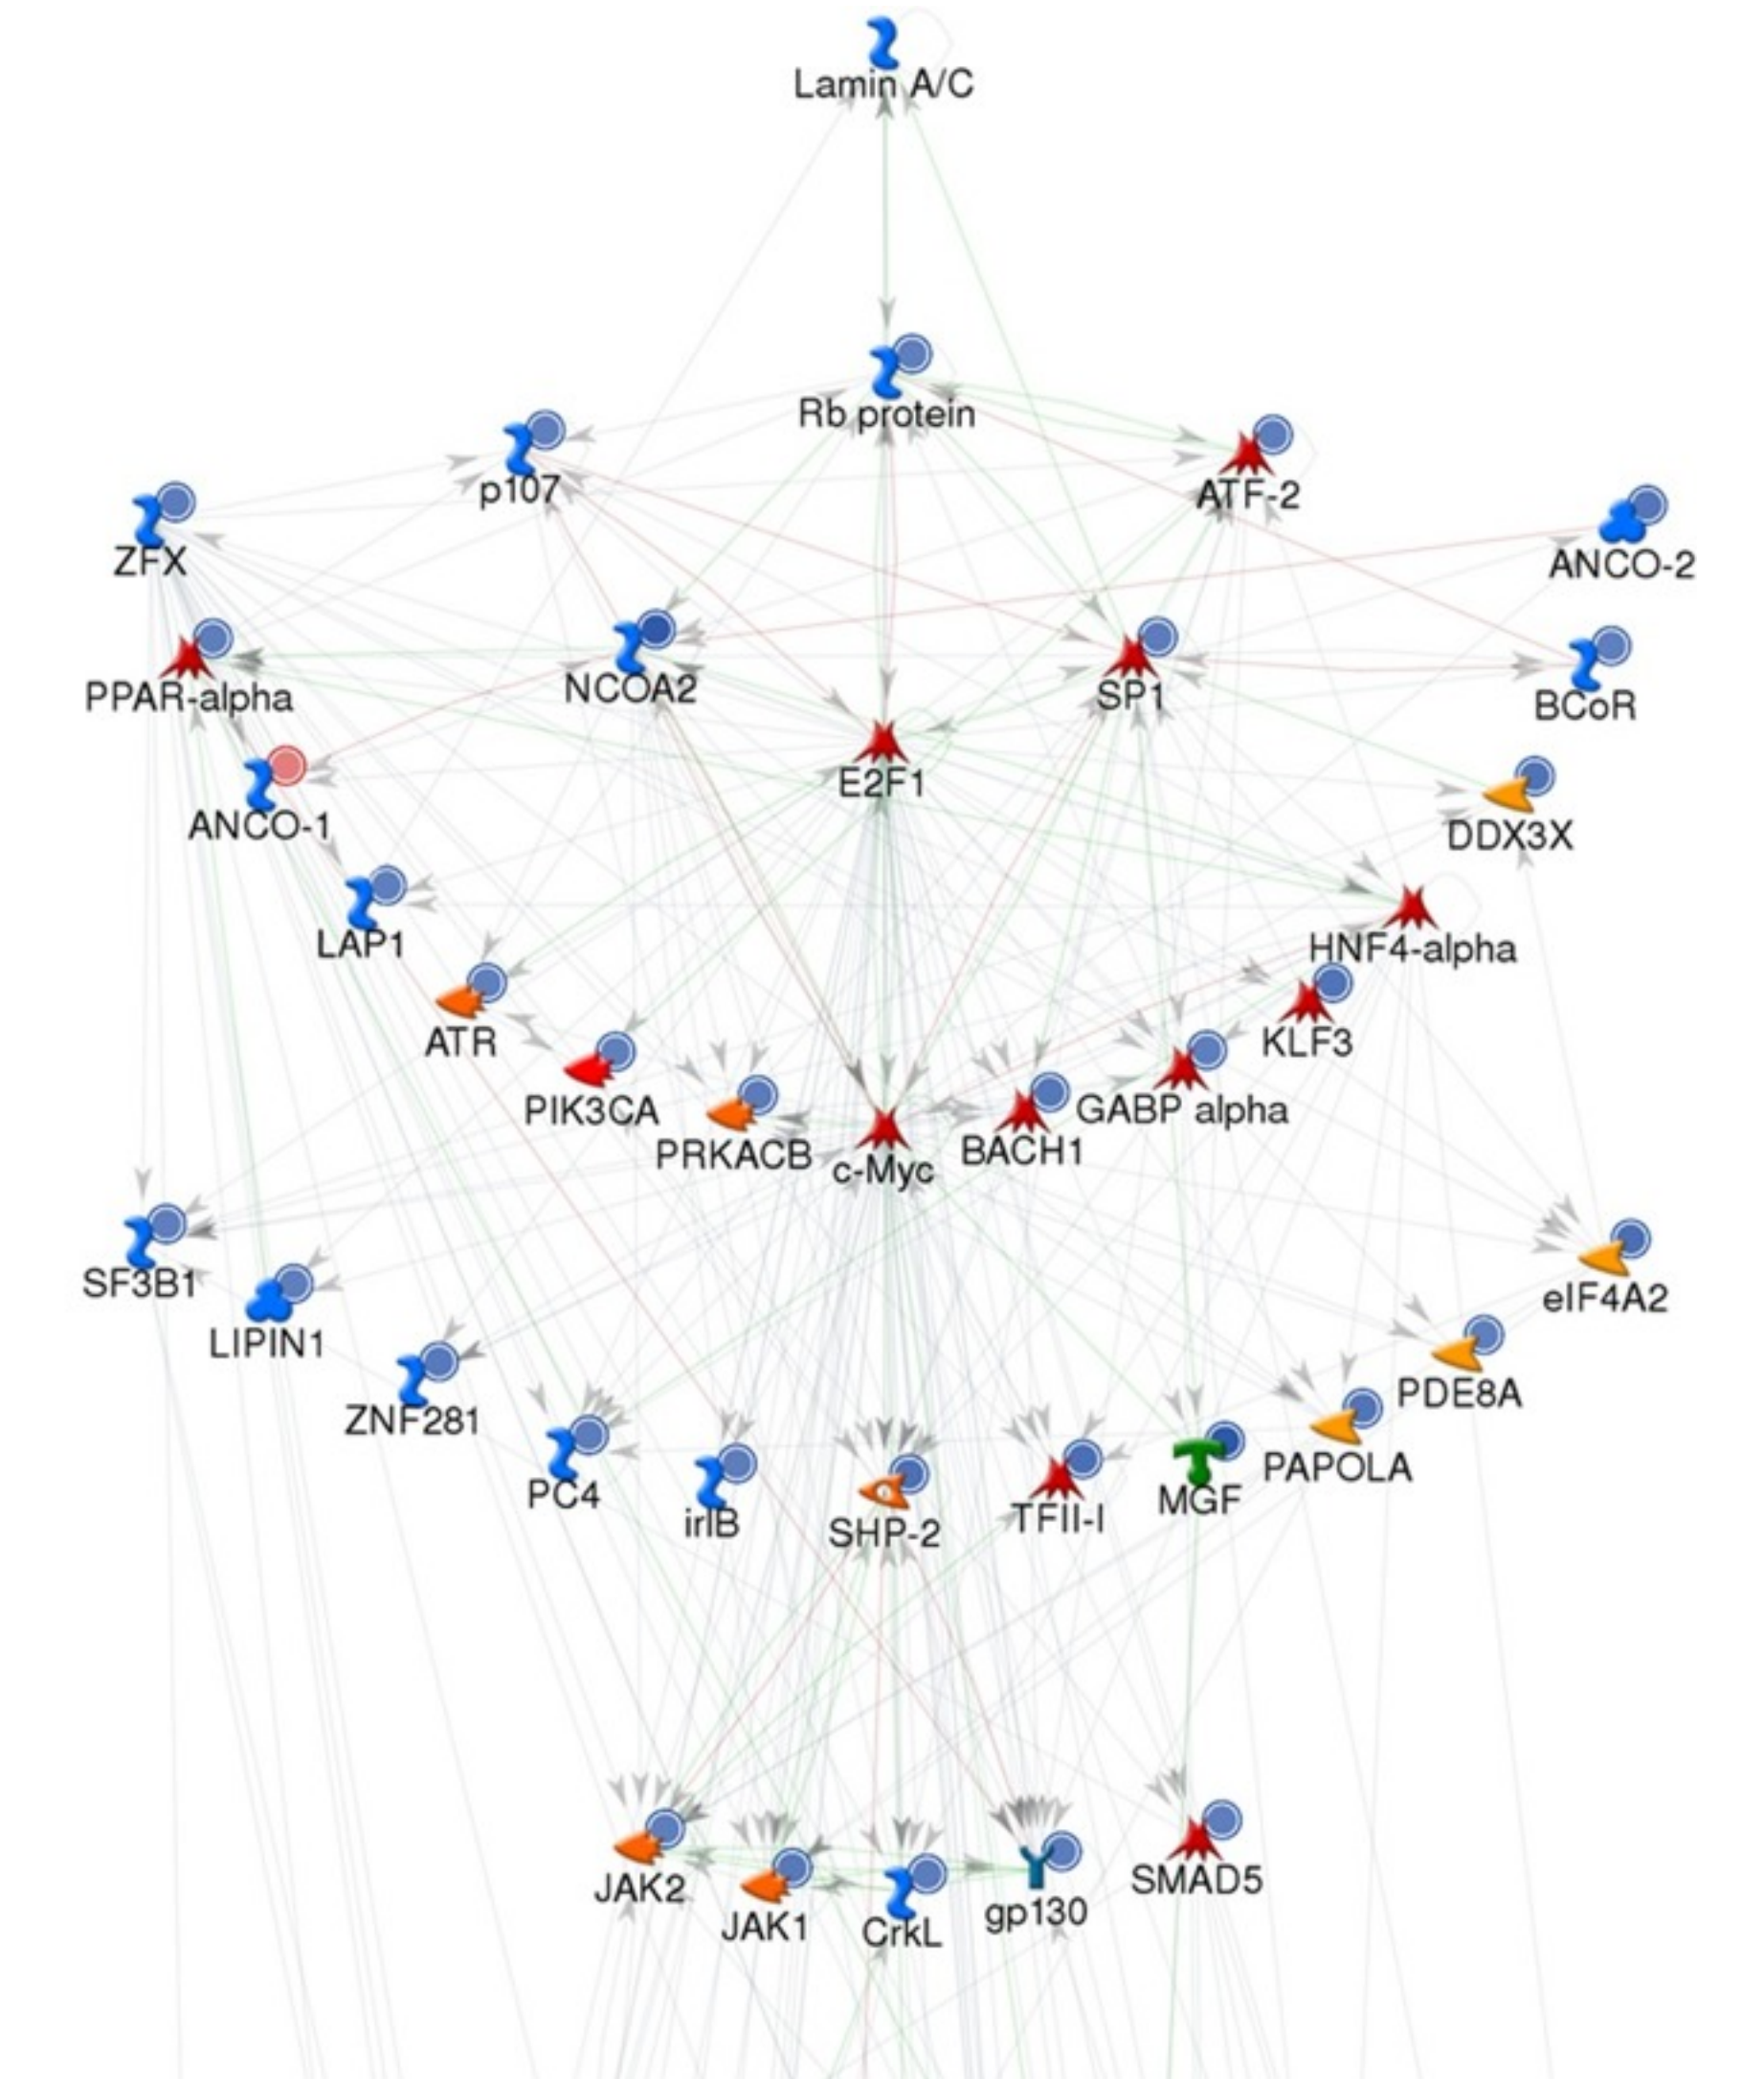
Lamin A/C

Rb protein

p107

ATF-2

ZFX

ANCO-2

PPAR-alpha

NCOA2

SP1

BCoR

E2F1

ANCO-1

DDX3X

LAP1

HNF4-alpha

ATR

KLF3

PIK3CA

GABP alpha

PRKACB

BACH1

c-Myc

SF3B1

eIF4A2

LIPIN1

PDE8A

ZNF281

PAPOLA

PC4

irIB

SHP-2

TFII-I

MGF

JAK2

SMAD5

JAK1

CrkL

gp130